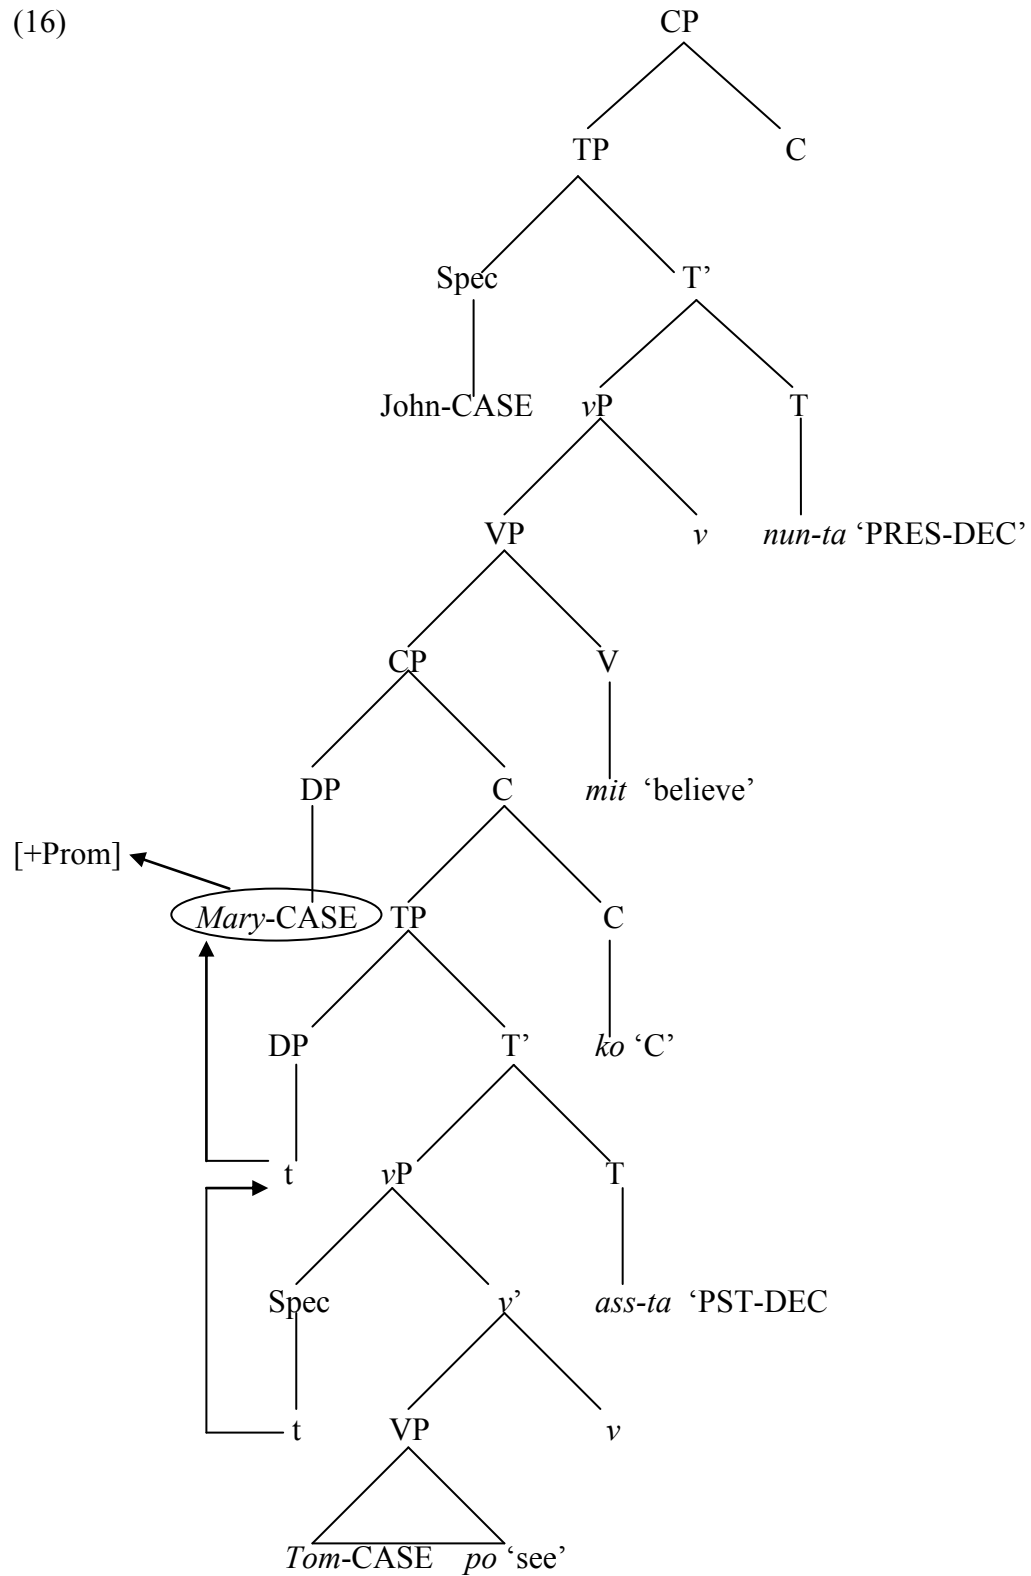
(16)

CP

TP C

Spec T’

John-CASE *v*P T

VP *v* *nun-ta* ‘PRES-DEC’

CP V

DP C *mit* ‘believe’

[+Prom]

*Mary*-CASE TP C

DP T’ *ko* ‘C’

t *v*P T

Spec *v*’ *ass-ta* ‘PST-DEC

t VP *v*

*Tom*-CASE *po* ‘see’